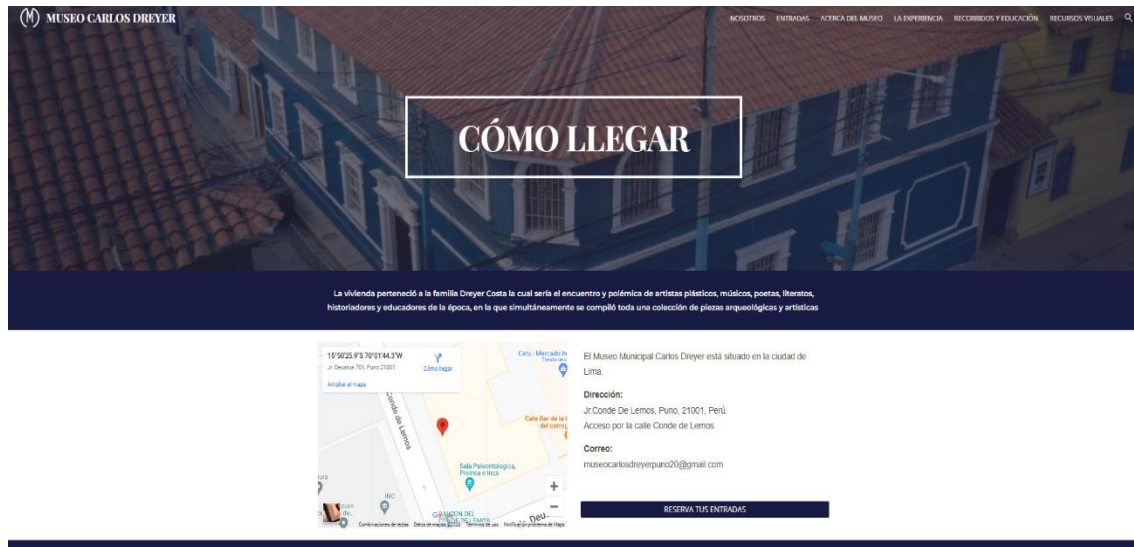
(M) MUSEO CARLOS DREYER

NOSOTROS ENTRADAS ACERCA DEL MUSEO LA EXPERIENCIA RECORRIDOS Y EDUCACIÓN RECURSOS VISUALES

CÓMO LLEGAR

La vivienda perteneció a la familia Dreyer Costa la cual sería el encuentro y polémica de artistas plásticos, músicos, poetas, literatos, historiadores y educadores de la época, en la que simultáneamente se compiló toda una colección de piezas arqueológicas y artísticas

15°50'25.9"S 70°01'44.3"W
Jr. Deustua 701, Puno 21001
Cómo llegar
Ampliar el mapa
Catu - Mercado In
Conde de Lemos
Cafe Bar de la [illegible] del corre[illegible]
Sala Paleontológica, Pinnica e Inca
INC
Combinaciones de teclas Datos de mapas ©2023 Términos de uso Notificar un problema de Maps

El Museo Municipal Carlos Dreyer está situado en la ciudad de Lima.

Dirección:
Jr.Conde De Lemos, Puno, 21001, Perú.
Acceso por la calle Conde de Lemos

Correo:
museocarlosdreyerpuno20@gmail.com

RESERVA TUS ENTRADAS